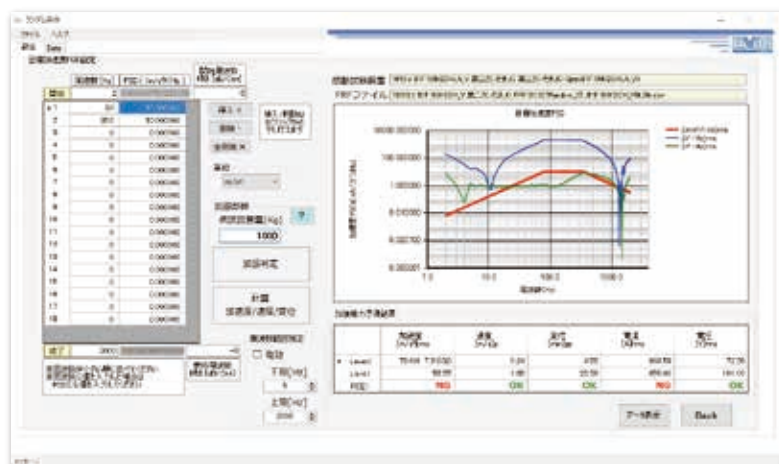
ランダム試験

ファイル ヘルプ

設定 Data

試験加速度PSD設定

周波数[Hz] PSD[(m/s²)²/Hz]

挿入 ▼
削除 ↑
全削除 ✕

単位

加振設定
供試品質量[Kg]
1000

加振判定

計算
速度/変位/加速度

周波数範囲指定
□ 有効
下限[Hz]
上限[Hz]
2000

試験加速度PSD

FRFファイル

加振能力予測結果

加速度
速度
変位
電流
電圧

Level
PSD
NG
OK
OK
NG
OK

データ表示
Back

10 100 1000
周波数[Hz]